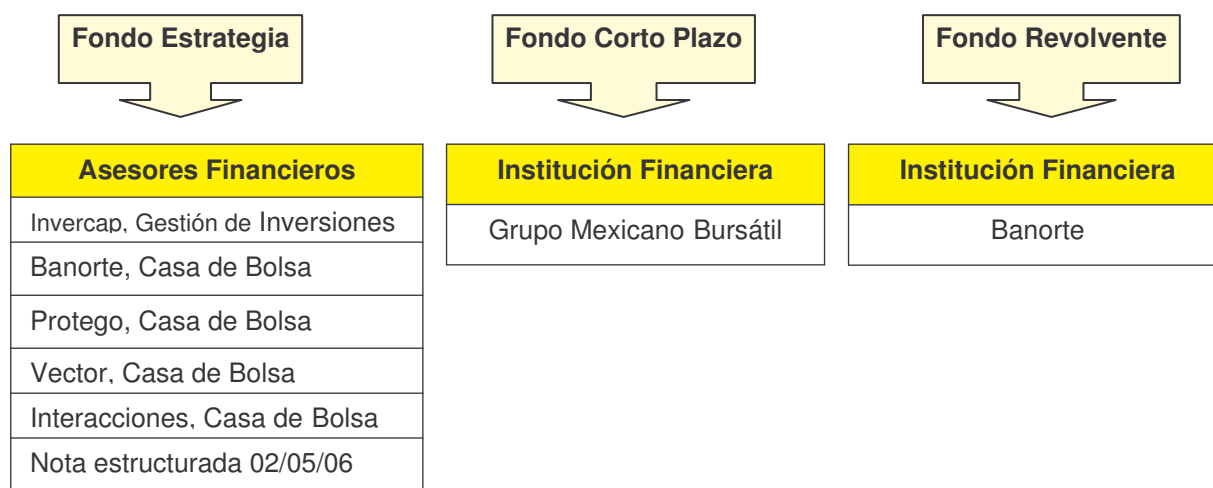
Fondo Estrategia

Fondo Corto Plazo

Fondo Revolvente

| Asesores Financieros |
|---|
| Invercap, Gestión de Inversiones |
| Banorte, Casa de Bolsa |
| Protego, Casa de Bolsa |
| Vector, Casa de Bolsa |
| Interacciones, Casa de Bolsa |
| Nota estructurada 02/05/06 |

| Institución Financiera |
|---|
| Grupo Mexicano Bursátil |

| Institución Financiera |
|---|
| Banorte |